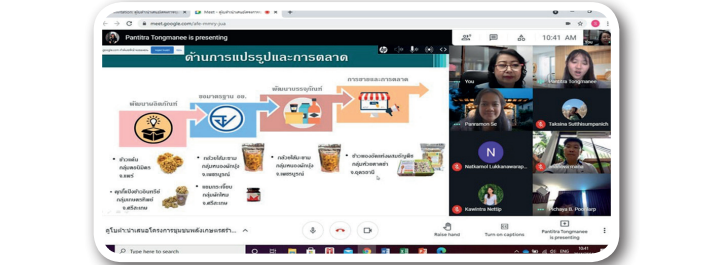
meet.google.com/afe-mmry-pua

Pantitra Tongmanee is presenting

10:41 AM

ด้านการแปรรูปและการตลาด

พัฒนาผลิตภัณฑ์

ขอมาตรฐาน อย.

พัฒนาบรรจุภัณฑ์

การขายและการตลาด

You

Pantitra Tongmanee

Pannamon Se

Taksina Sutthiboonpanich

N

Nathamol Lakkanawarap...

Kawintra Nettip

Pichaya B. Poolsarp

ศูนย์การเรียนรู้การเพิ่มประสิทธิภาพการผลิตสินค้าเกษตร...

Raise hand

Turn on captions

Pantitra Tongmanee is presenting

10:41